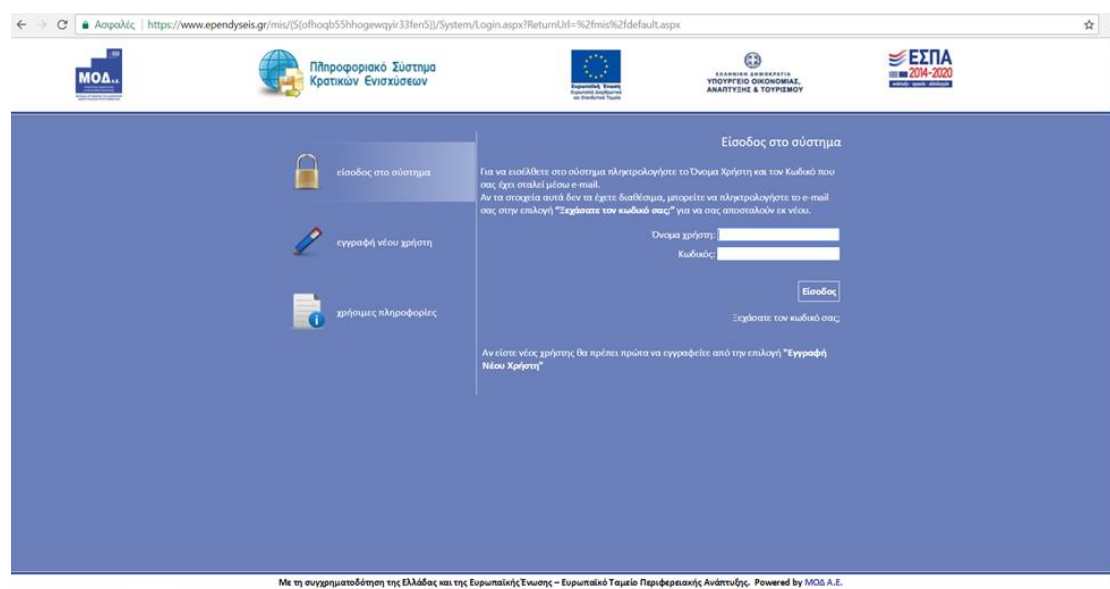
Ασφαλές | https://www.ependyseis.gr/mis/(S(ofhoqb55hhogewqyir33fen5))/System/Login.aspx?ReturnUrl=%2fmis%2fdefault.aspx

ΜΟΔ Α.Ε.

Πληροφοριακό Σύστημα Κρατικών Ενισχύσεων

Ευρωπαϊκή Ένωση Ευρωπαϊκό Ταμείο Περιφερειακής Ανάπτυξης

ΕΛΛΗΝΙΚΗ ΔΗΜΟΚΡΑΤΙΑ ΥΠΟΥΡΓΕΙΟ ΟΙΚΟΝΟΜΙΑΣ, ΑΝΑΠΤΥΞΗΣ & ΤΟΥΡΙΣΜΟΥ

ΕΣΠΑ 2014-2020

είσοδος στο σύστημα

εγγραφή νέου χρήστη

χρήσιμες πληροφορίες

Είσοδος στο σύστημα

Για να εισέλθετε στο σύστημα πληκτρολογήστε το Όνομα Χρήστη και τον Κωδικό που σας έχει σταλεί μέσω e-mail.
Αν τα στοιχεία αυτά δεν τα έχετε διαθέσιμα, μπορείτε να πληκτρολογήστε το e-mail σας στην επιλογή "Ξεχάσατε τον κωδικό σας;" για να σας αποσταλούν εκ νέου.

Όνομα χρήστη:
Κωδικός:

Είσοδος

Ξεχάσατε τον κωδικό σας;

Αν είστε νέος χρήστης θα πρέπει πρώτα να εγγραφείτε από την επιλογή "Εγγραφή Νέου Χρήστη"

Με τη συγχρηματοδότηση της Ελλάδας και της Ευρωπαϊκής Ένωσης – Ευρωπαϊκό Ταμείο Περιφερειακής Ανάπτυξης. Powered by ΜΟΔ Α.Ε.